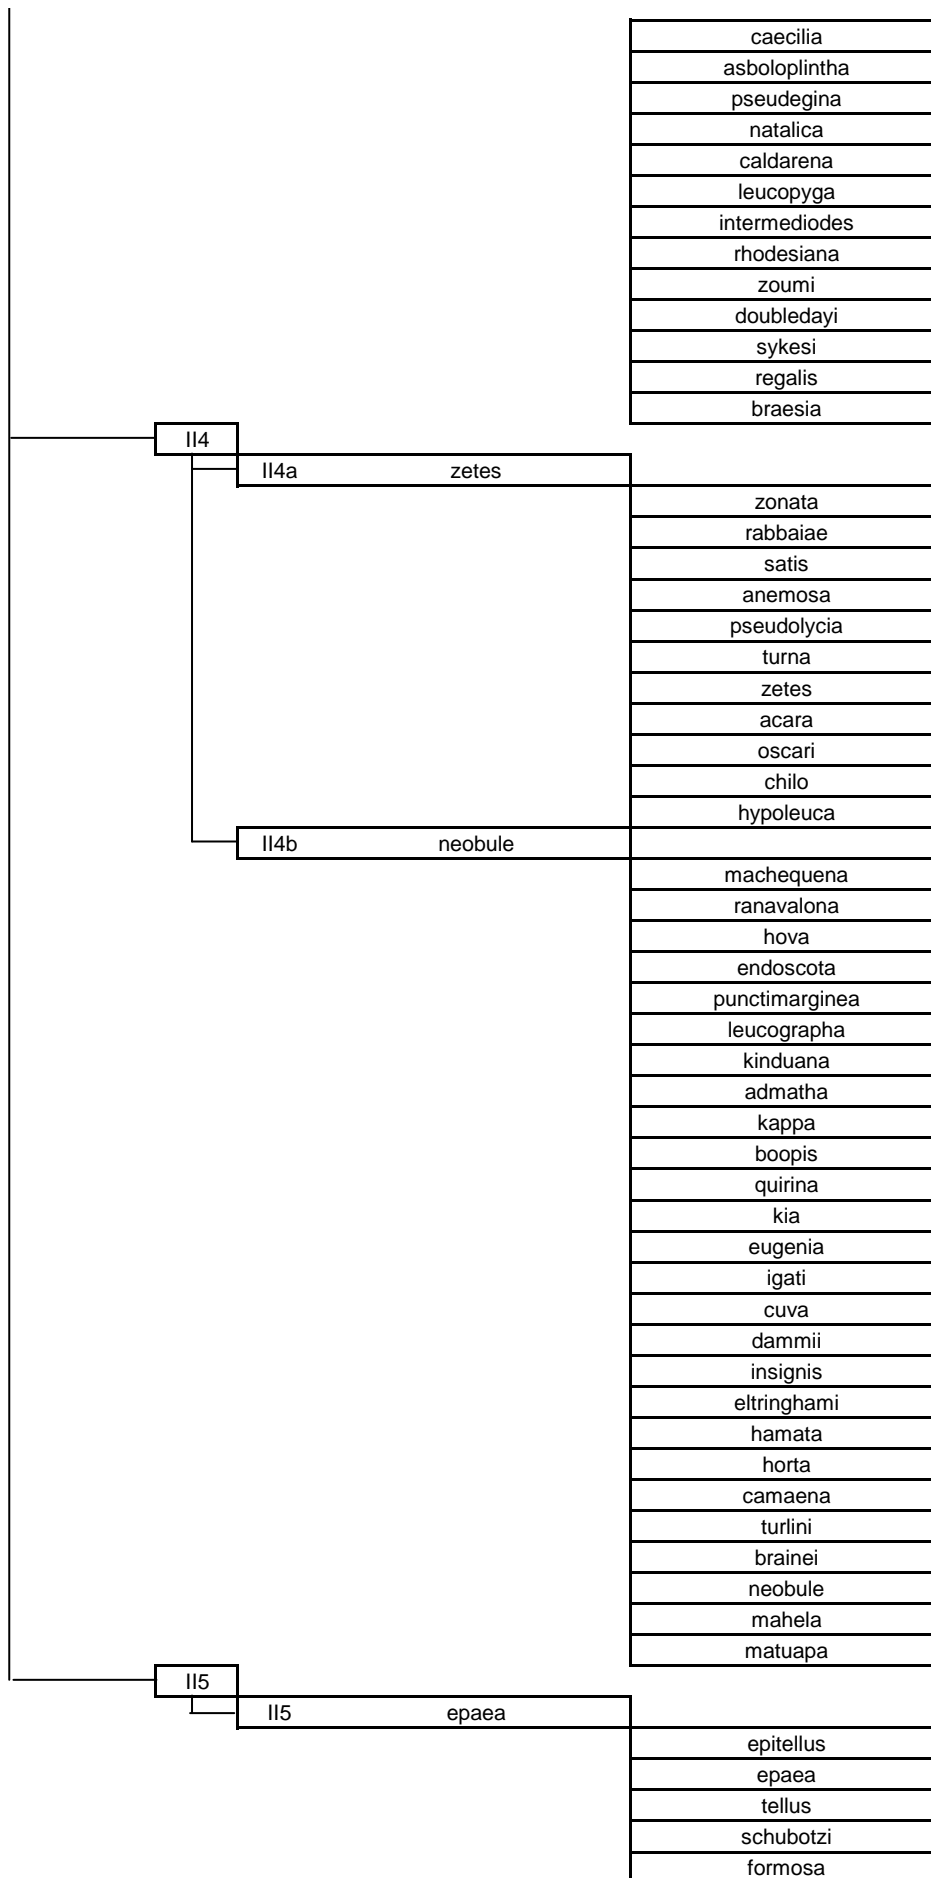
caecilia
asboloplintha
pseudegina
natalica
caldarena
leucopyga
intermediodes
rhodesiana
zoumi
doubledayi
sykesi
regalis
braesia

II4
II4a zetes
zonata
rabbaiae
satis
anemosa
pseudolycia
turna
zetes
acara
oscari
chilo
hypoleuca

II4b neobule
machequena
ranavalona
hova
endoscota
punctimarginea
leucographa
kinduana
admatha
kappa
boopis
quirina
kia
eugenia
igati
cuva
dammii
insignis
eltringhami
hamata
horta
camaena
turlini
brainei
neobule
mahela
matuapa

II5
II5 epaea
epitellus
epaea
tellus
schubotzi
formosa